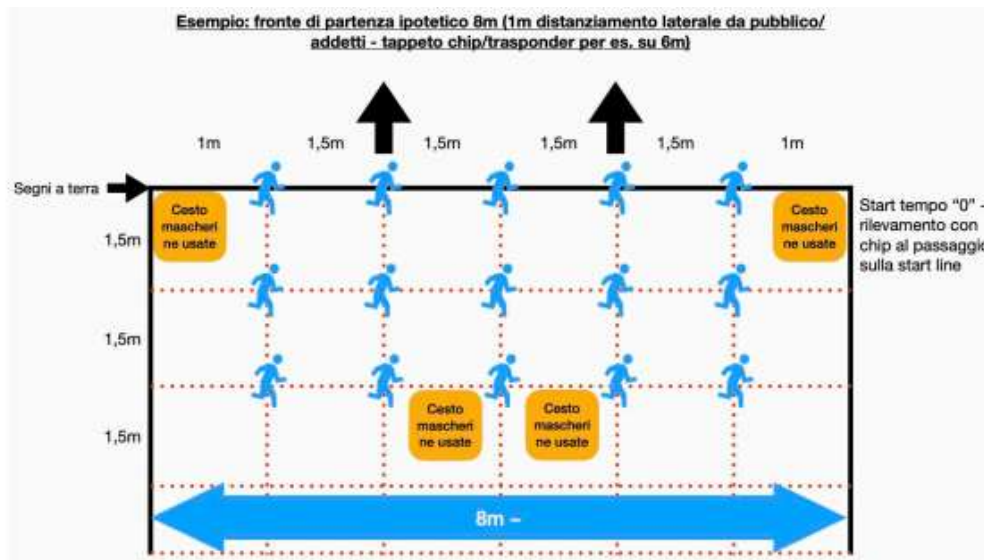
Esempio: fronte di partenza ipotetico 8m (1m distanziamento laterale da pubblico/ addetti - tappeto chip/trasponder per es. su 6m)

1m 1,5m 1,5m 1,5m 1,5m 1m

Segni a terra

Cesto mascherine usate

Cesto mascherine usate

Start tempo "0" - rilevamento con chip al passaggio sulla start line

1,5m

1,5m

1,5m

Cesto mascherine usate

Cesto mascherine usate

8m –